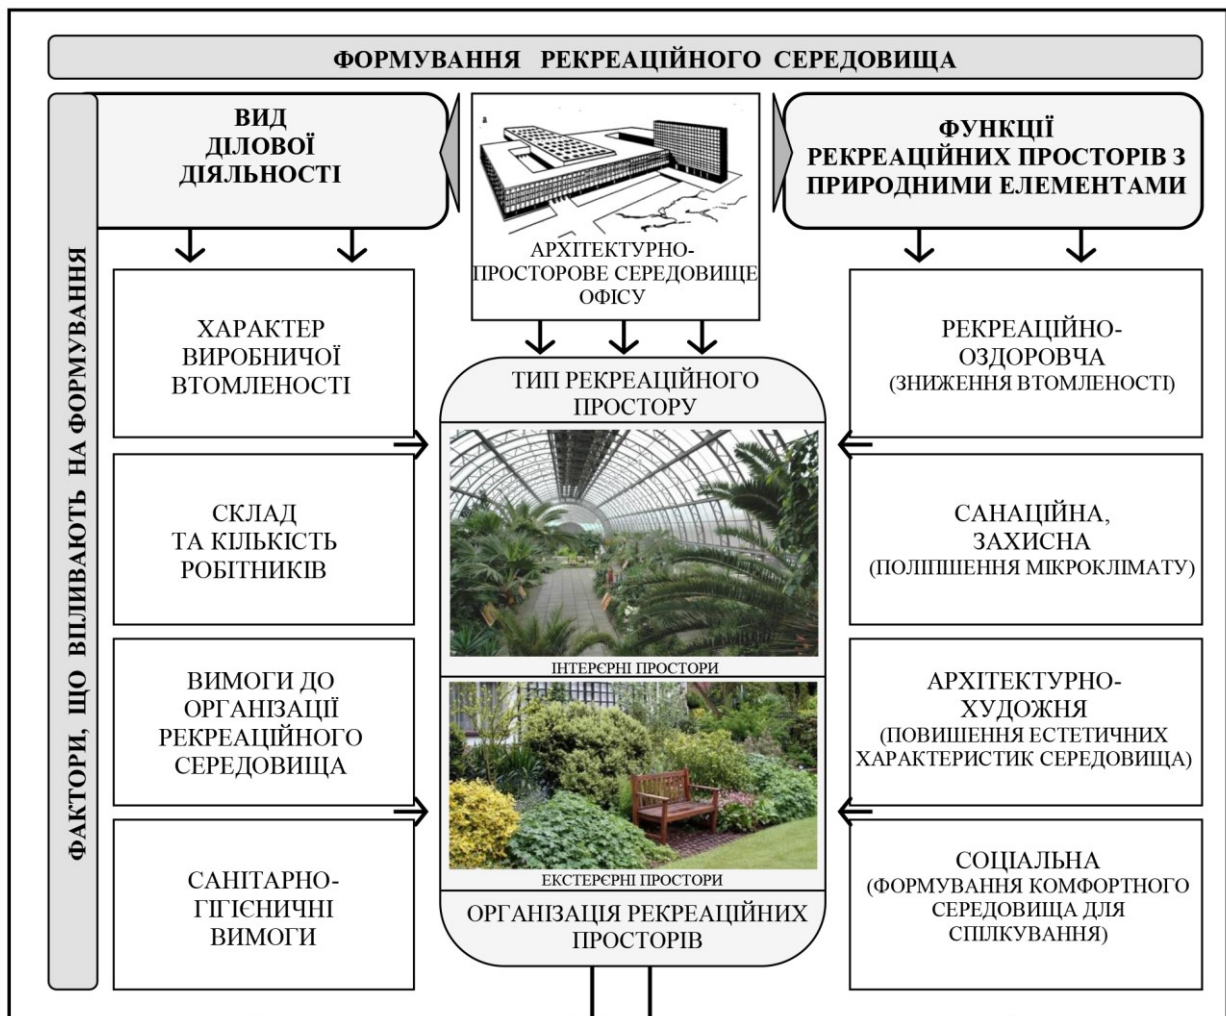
ФОРМУВАННЯ РЕКРЕАЦІЙНОГО СЕРЕДОВИЩА

ФАКТОРИ, ЩО ВПЛИВАЮТЬ НА ФОРМУВАННЯ

ВИД ДІЛОВОЇ ДІЯЛЬНОСТІ

АРХІТЕКТУРНО-ПРОСТОРОВЕ СЕРЕДОВИЩЕ ОФІСУ

ФУНКЦІЇ РЕКРЕАЦІЙНИХ ПРОСТОРІВ З ПРИРОДНИМИ ЕЛЕМЕНТАМИ

ХАРАКТЕР ВИРОБНИЧОЇ ВТОМЛЕНОСТІ

СКЛАД ТА КІЛЬКІСТЬ РОБІТНИКІВ

ВИМОГИ ДО ОРГАНІЗАЦІЇ РЕКРЕАЦІЙНОГО СЕРЕДОВИЩА

САНІТАРНО-ГІГІЄНИЧНІ ВИМОГИ

ТИП РЕКРЕАЦІЙНОГО ПРОСТОРУ

ІНТЕРЄРНІ ПРОСТОРИ

ЕКСТЕРЄРНІ ПРОСТОРИ

ОРГАНІЗАЦІЯ РЕКРЕАЦІЙНИХ ПРОСТОРІВ

РЕКРЕАЦІЙНО-ОЗДОРОВЧА (ЗНИЖЕННЯ ВТОМЛЕНОСТІ)

САНАЦІЙНА, ЗАХИСНА (ПОЛІПШЕННЯ МІКРОКЛІМАТУ)

АРХІТЕКТУРНО-ХУДОЖНЯ (ПОВИШЕННЯ ЕСТЕТИЧНИХ ХАРАКТЕРИСТИК СЕРЕДОВИЩА)

СОЦІАЛЬНА (ФОРМУВАННЯ КОМФОРТНОГО СЕРЕДОВИЩА ДЛЯ СПІЛКУВАННЯ)